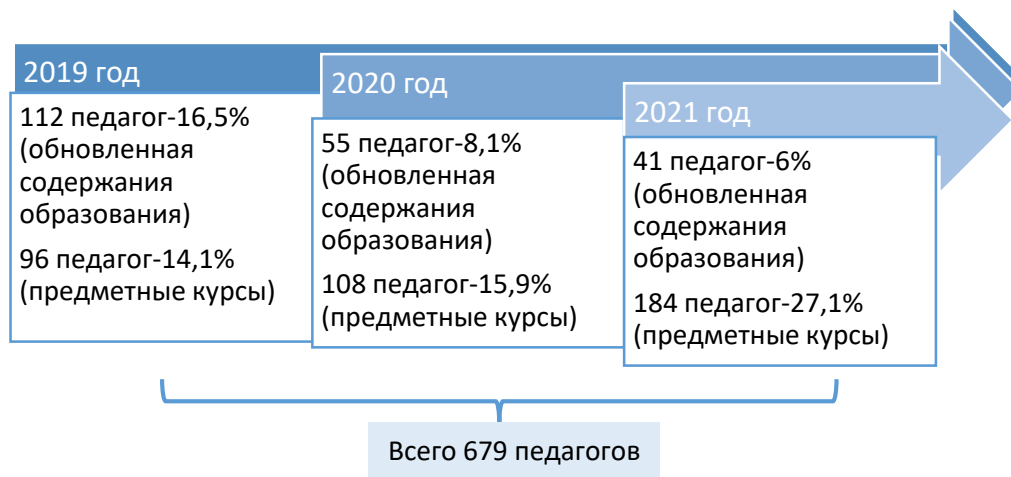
2019 год

112 педагог-16,5% (обновленная содержания образования)

96 педагог-14,1% (предметные курсы)

2020 год

55 педагог-8,1% (обновленная содержания образования)

108 педагог-15,9% (предметные курсы)

2021 год

41 педагог-6% (обновленная содержания образования)

184 педагог-27,1% (предметные курсы)

Всего 679 педагогов